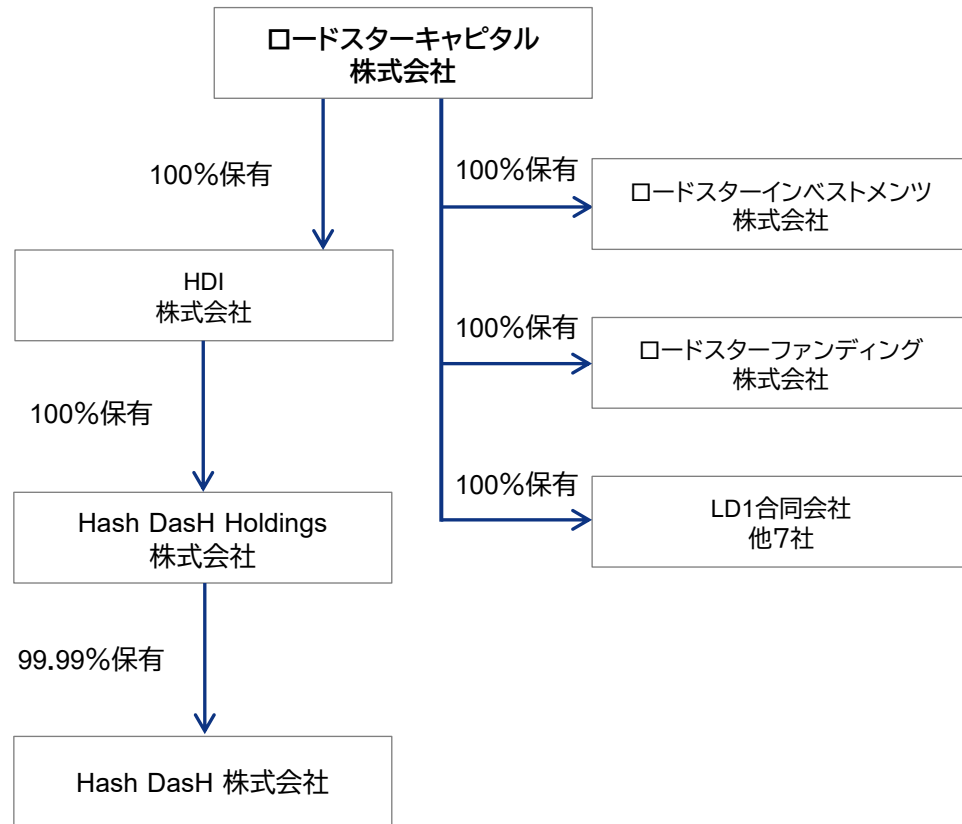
ロードスターキャピタル
株式会社

100%保有

HDI
株式会社

100%保有

Hash DasH Holdings
株式会社

99.99%保有

Hash DasH 株式会社

100%保有

ロードスターインベストメンツ
株式会社

100%保有

ロードスターファンディング
株式会社

100%保有

LD1合同会社
他7社